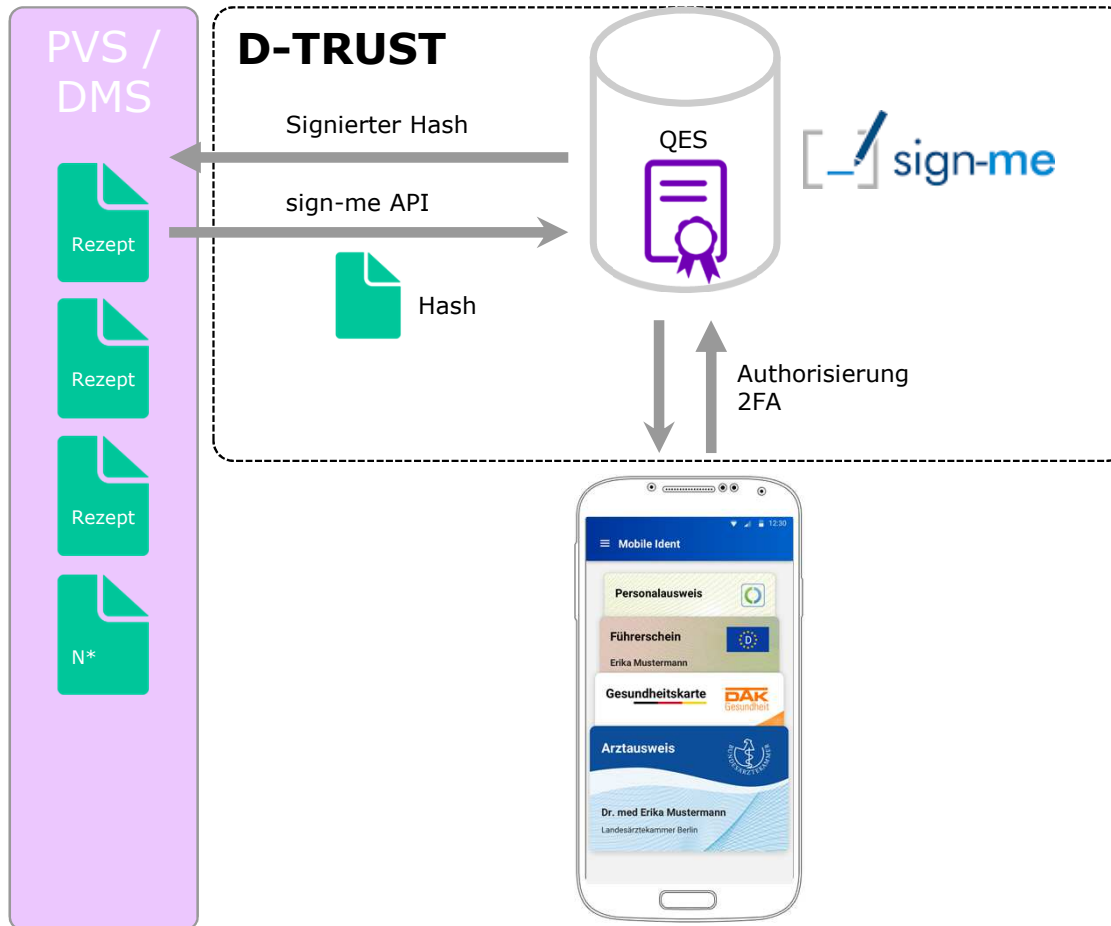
PVS / DMS

Rezept

Rezept

Rezept

N*

D-TRUST

Signierter Hash

sign-me API

Hash

QES

sign-me

Authorisierung
2FA

12:30

Mobile Ident

Personalausweis

Führerschein
Erika Mustermann

D

Gesundheitskarte

DAK Gesundheit

Arztausweis

Bundesärztekammer

Dr. med Erika Mustermann
Landesärztekammer Berlin